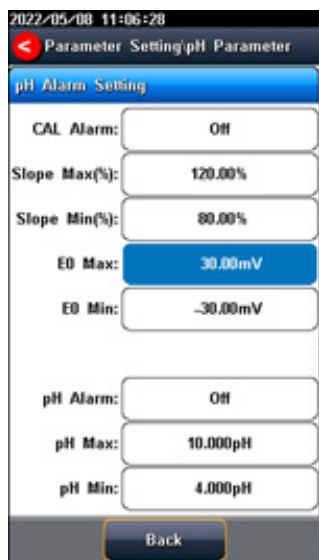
2022/05/08 11:06:28

< Parameter Setting\pH Parameter

pH Alarm Setting

CAL Alarm: Off

Slope Max(%): 120.00%

Slope Min(%): 80.00%

E0 Max: 30.00mV

E0 Min: -30.00mV

pH Alarm: Off

pH Max: 10.000pH

pH Min: 4.000pH

Back